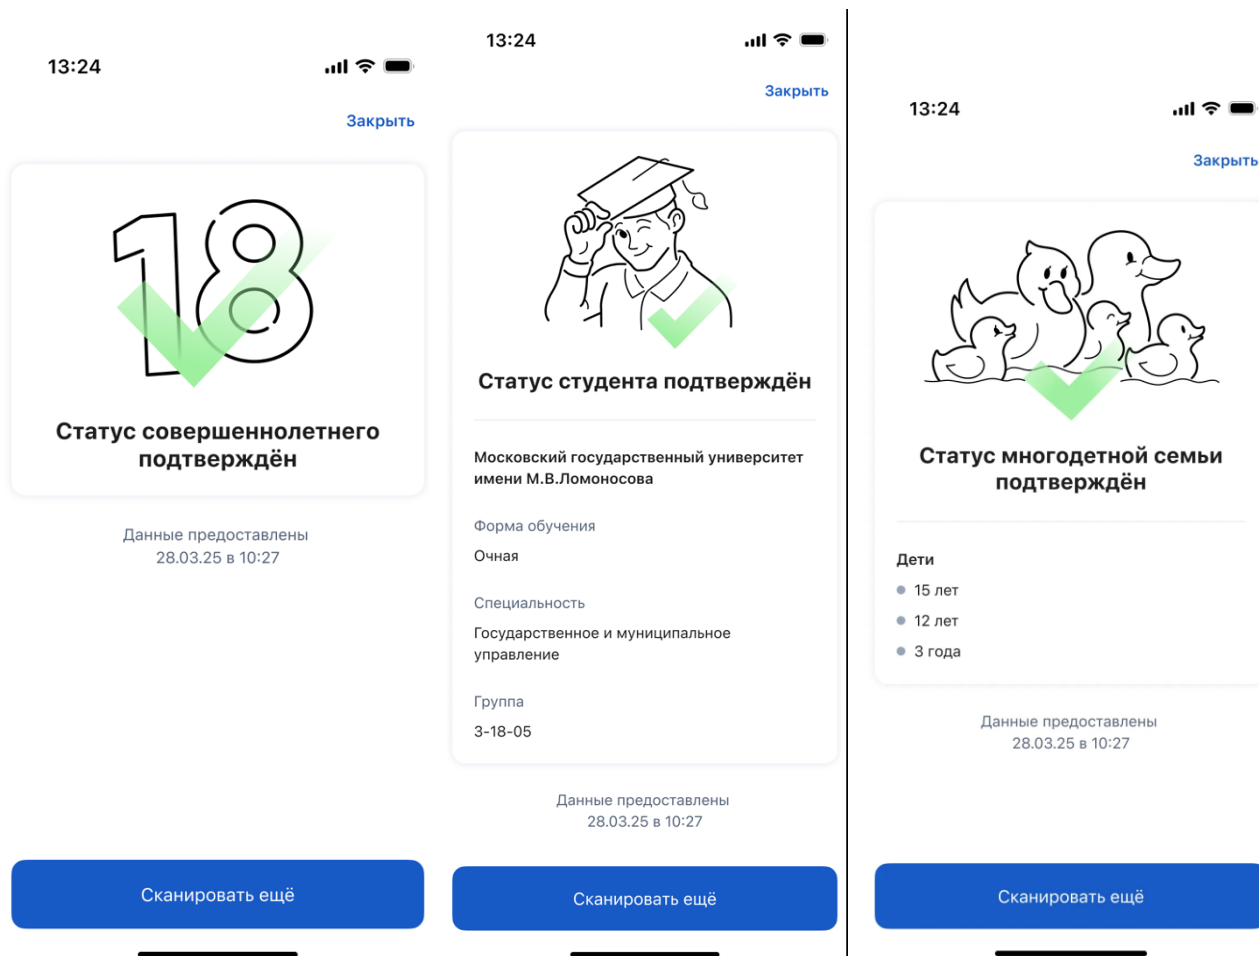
13:24

Закрыть

18

Статус совершеннолетнего подтверждён

Данные предоставлены
28.03.25 в 10:27

Сканировать ещё

13:24

Закрыть

Статус студента подтверждён

Московский государственный университет имени М.В.Ломоносова

Форма обучения

Очная

Специальность

Государственное и муниципальное управление

Группа

3-18-05

Данные предоставлены
28.03.25 в 10:27

Сканировать ещё

13:24

Закрыть

Статус многодетной семьи подтверждён

Дети

15 лет

12 лет

3 года

Данные предоставлены
28.03.25 в 10:27

Сканировать ещё